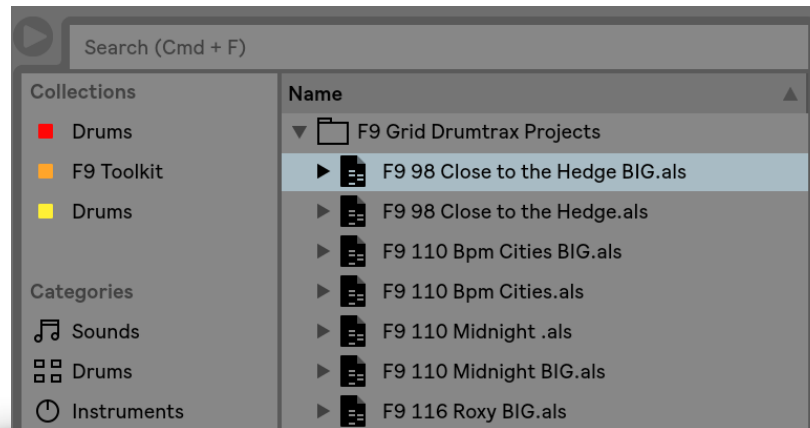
Search (Cmd + F)

Collections

Drums

F9 Toolkit

Drums

Categories

Sounds

Drums

Instruments

Name

F9 Grid Drumtrax Projects

F9 98 Close to the Hedge BIG.als

F9 98 Close to the Hedge.als

F9 110 Bpm Cities BIG.als

F9 110 Bpm Cities.als

F9 110 Midnight .als

F9 110 Midnight BIG.als

F9 116 Roxy BIG.als